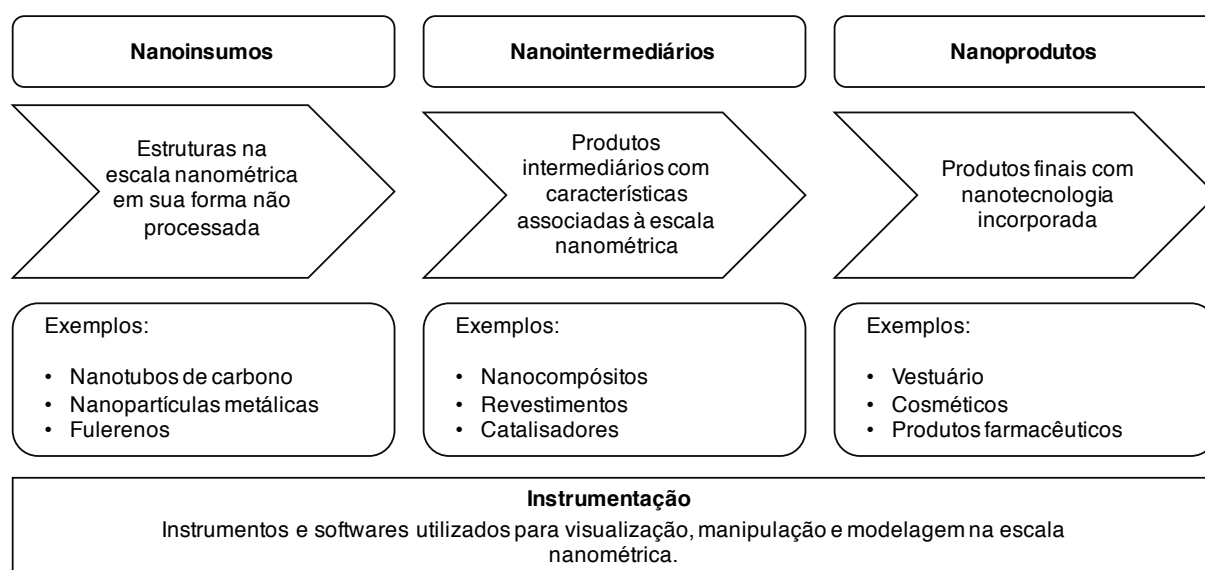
Nanoinsumos

Estruturas na escala nanométrica em sua forma não processada

Exemplos:

• Nanotubos de carbono
• Nanopartículas metálicas
• Fulerenos

Nanointermediários

Produtos intermediários com características associadas à escala nanométrica

Exemplos:

• Nanocompósitos
• Revestimentos
• Catalisadores

Nanoprodutos

Produtos finais com nanotecnologia incorporada

Exemplos:

• Vestuário
• Cosméticos
• Produtos farmacêuticos

Instrumentação
Instrumentos e softwares utilizados para visualização, manipulação e modelagem na escala nanométrica.